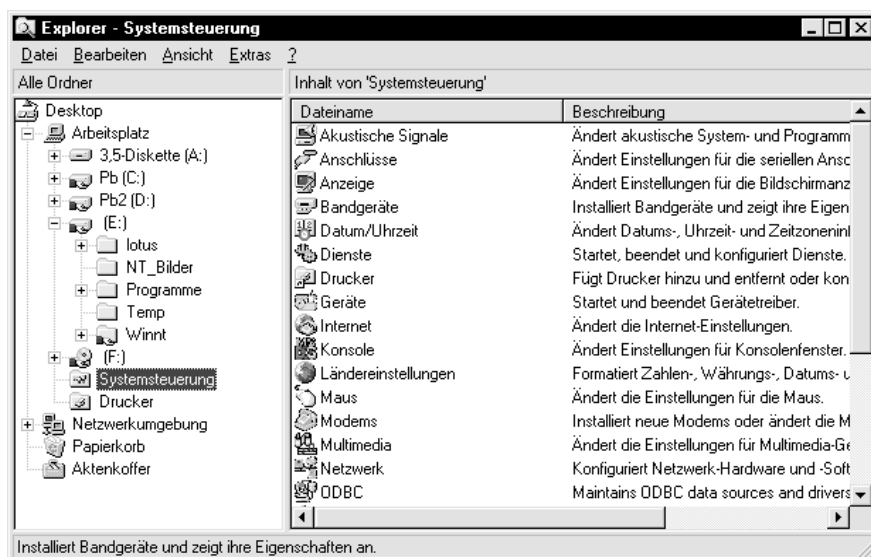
Explorer - Systemsteuerung

Datei Bearbeiten Ansicht Extras ?

Alle Ordner

Inhalt von 'Systemsteuerung'

Desktop
Arbeitsplatz
3,5-Diskette (A:)
Pb (C:)
Pb2 (D:)
(E:)
lotus
NT_Bilder
Programme
Temp
Winnt
(F:)
Systemsteuerung
Drucker
Netzwerkumgebung
Papierkorb
Aktenkoffer

| Dateiname | Beschreibung |
|---|---|
| Akustische Signale | Ändert akustische System- und Programm |
| Anschlüsse | Ändert Einstellungen für die seriellen Ansc |
| Anzeige | Ändert Einstellungen für die Bildschirmanz |
| Bandgeräte | Installiert Bandgeräte und zeigt ihre Eigen |
| Datum/Uhrzeit | Ändert Datums-, Uhrzeit- und Zeitzoneninf |
| Dienste | Startet, beendet und konfiguriert Dienste. |
| Drucker | Fügt Drucker hinzu und entfernt oder kon |
| Geräte | Startet und beendet Gerätetreiber. |
| Internet | Ändert die Internet-Einstellungen. |
| Konsole | Ändert Einstellungen für Konsolenfenster. |
| Ländereinstellungen | Formatiert Zahlen-, Währungs-, Datums- u |
| Maus | Ändert die Einstellungen für die Maus. |
| Modems | Installiert neue Modems oder ändert die M |
| Multimedia | Ändert die Einstellungen für Multimedia-Ge |
| Netzwerk | Konfiguriert Netzwerk-Hardware und -Soft |
| ODBC | Maintains ODBC data sources and drivers |

Installiert Bandgeräte und zeigt ihre Eigenschaften an.